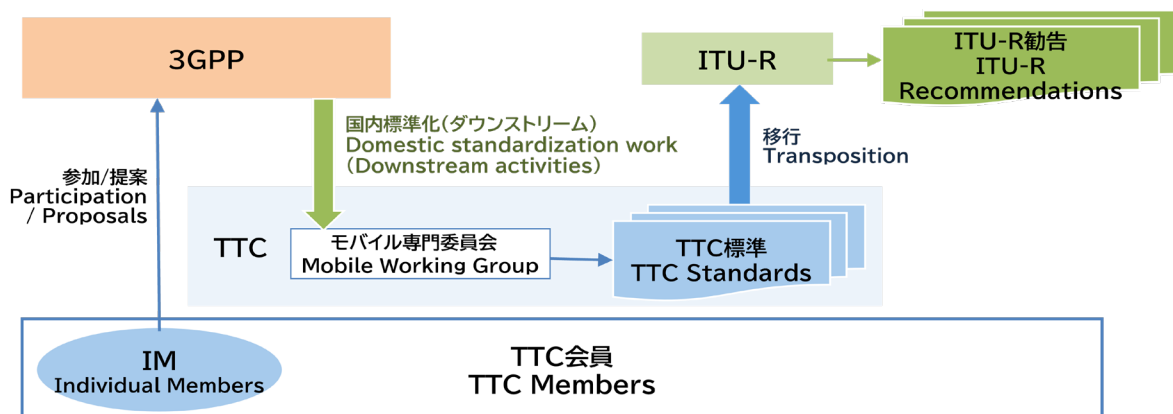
3GPP

ITU-R

ITU-R勧告
ITU-R
Recommendations

国内標準化(ダウンストリーム)
Domestic standardization work
(Downstream activities)

移行
Transposition

参加/提案
Participation
/ Proposals

TTC

モバイル専門委員会
Mobile Working Group

TTC標準
TTC Standards

IM
Individual Members

TTC会員
TTC Members